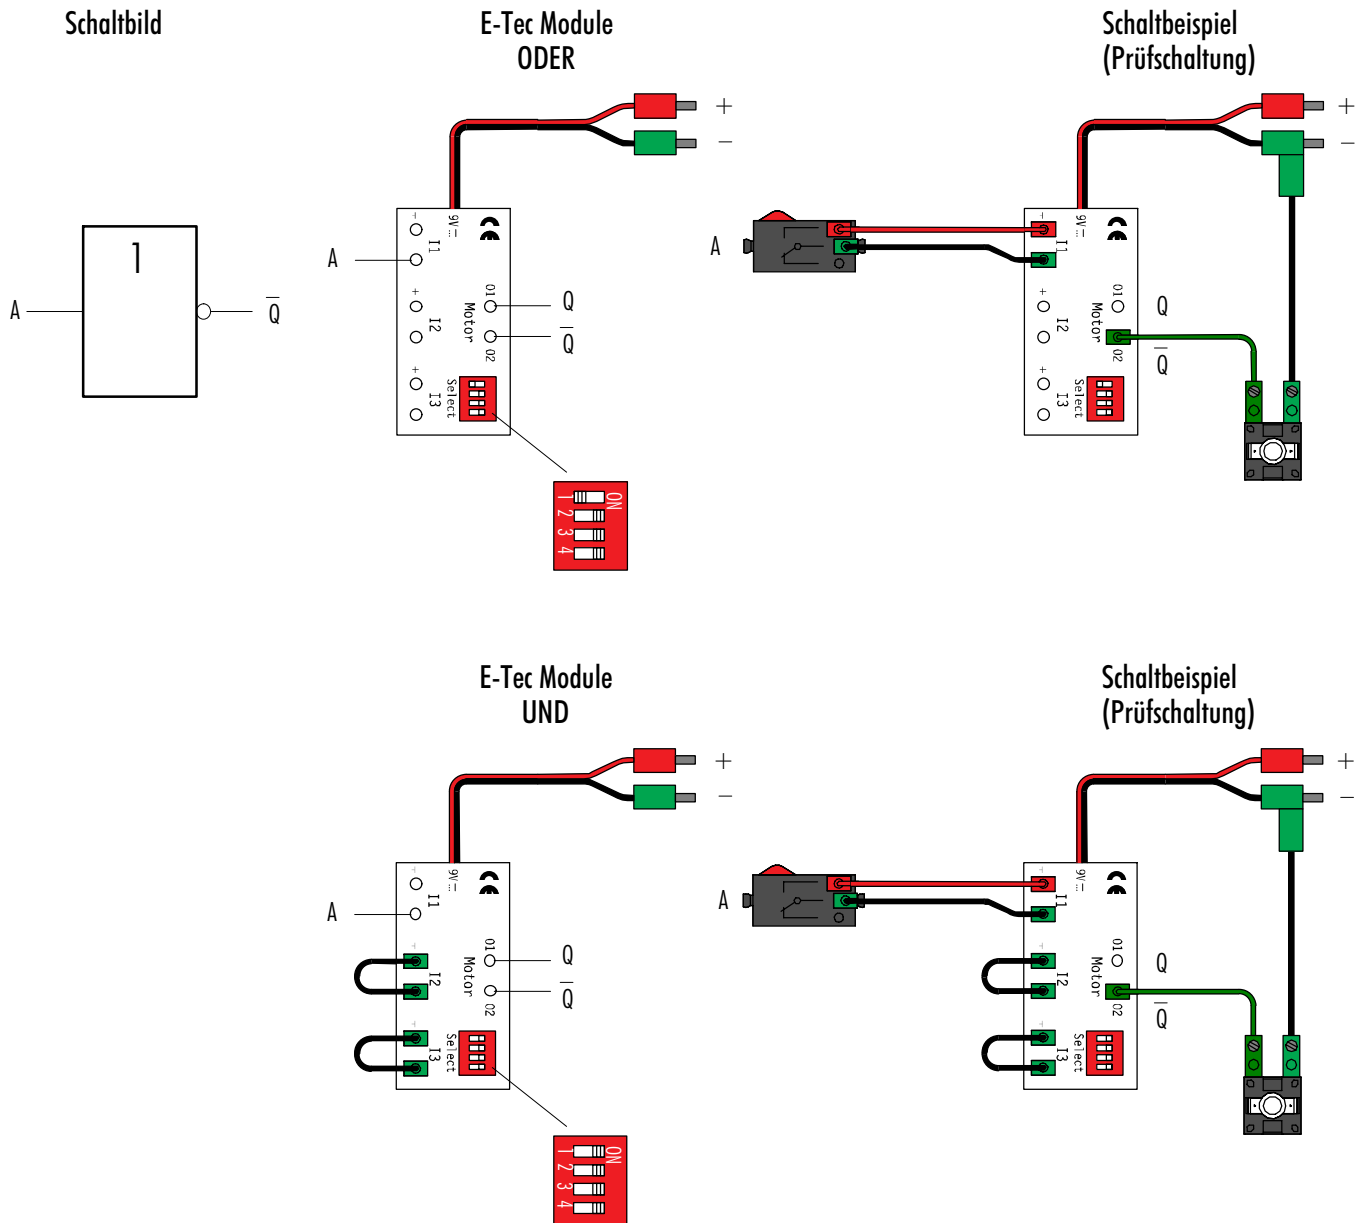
Schaltbild

E-Tec Module
ODER

Schaltbeispiel
(Prüfschaltung)

1

A

$\overline{Q}$

+
–

9V
I1
A
O1
Motor
Q
I2
O2
$\overline{Q}$
I3
Select

ON
1
2
3
4

+
–

A

9V
I1
O1
Motor
Q
I2
O2
$\overline{Q}$
I3
Select

E-Tec Module
UND

Schaltbeispiel
(Prüfschaltung)

+
–

9V
I1
A
O1
Motor
Q
I2
O2
$\overline{Q}$
I3
Select

ON
1
2
3
4

+
–

A

9V
I1
O1
Motor
Q
I2
O2
$\overline{Q}$
I3
Select